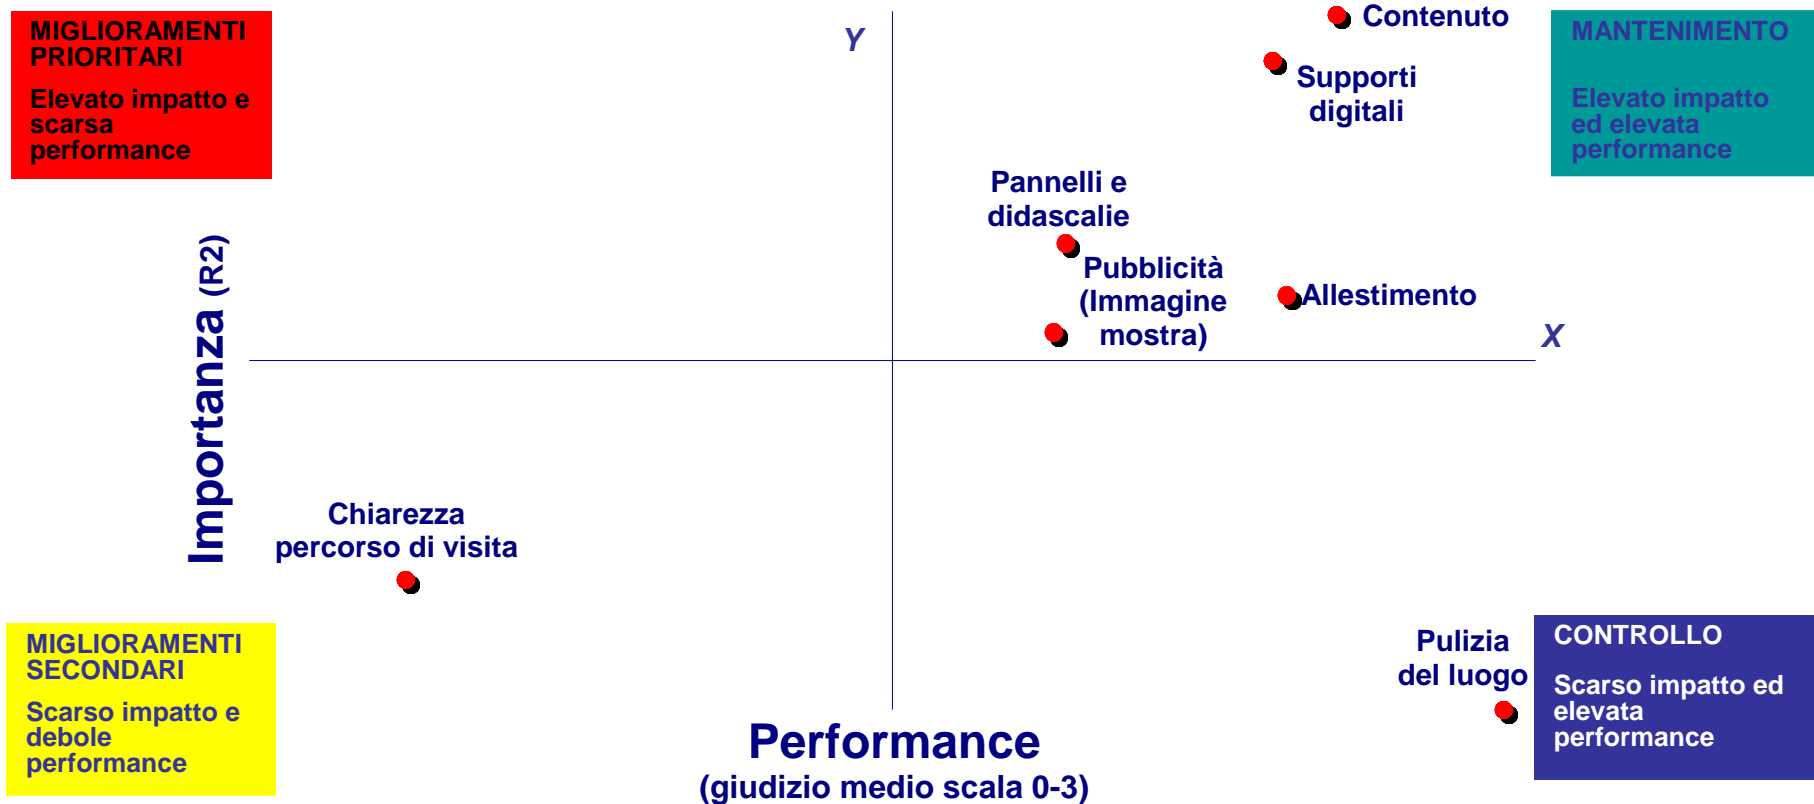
MIGLIORAMENTI PRIORITARI

Elevato impatto e scarsa performance

Y

Contenuto

MANTENIMENTO

Elevato impatto ed elevata performance

Supporti digitali

Pannelli e didascalie

Pubblicità (Immagine mostra)

Allestimento

X

Importanza (R2)

Chiarezza percorso di visita

MIGLIORAMENTI SECONDARI

Scarso impatto e debole performance

Pulizia del luogo

CONTROLLO

Scarso impatto ed elevata performance

Performance

(giudizio medio scala 0-3)